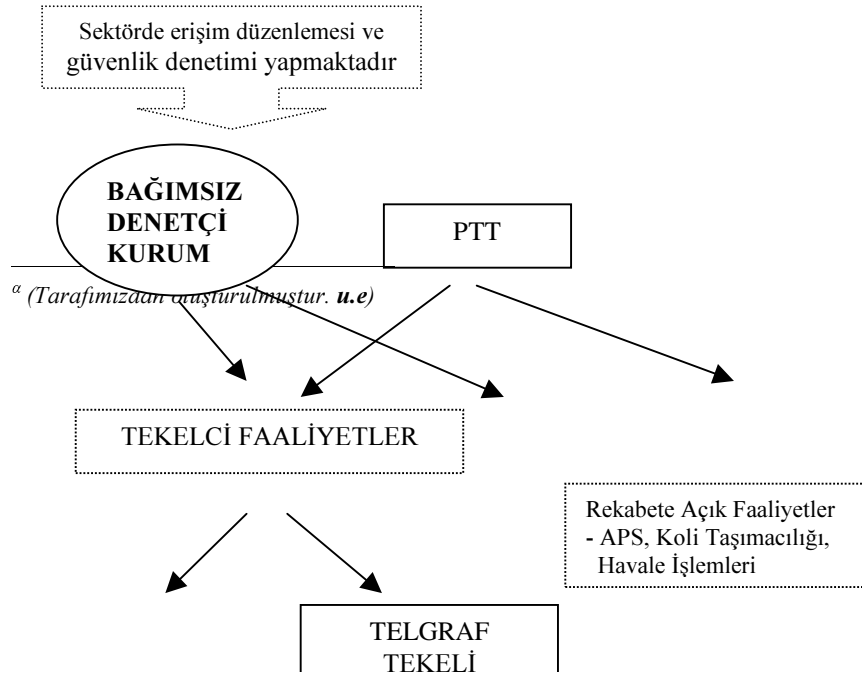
Sektörde erişim düzenlemesi ve güvenlik denetimi yapmaktadır

BAĞIMSIZ DENETÇİ KURUM

PTT

$^{\alpha}$ (Tarafımızdan oluşturulmuştur. **u.e**)

TEKELCİ FAALİYETLER

Rekabete Açık Faaliyetler
- APS, Koli Taşımacılığı, Havale İşlemleri

TELGRAF TEKELİ